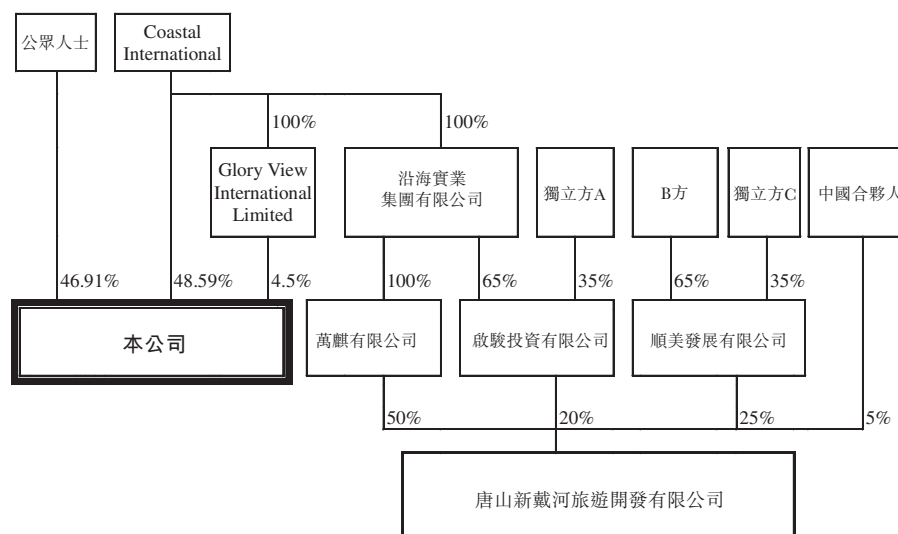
公眾人士

Coastal International

100%

100%

Glory View International Limited

沿海實業集團有限公司

獨立方A

B方

獨立方C

中國合夥人

46.91%

48.59%

4.5%

100%

65%

35%

65%

35%

本公司

萬麒有限公司

啟駿投資有限公司

順美發展有限公司

50%

20%

25%

5%

唐山新戴河旅遊開發有限公司